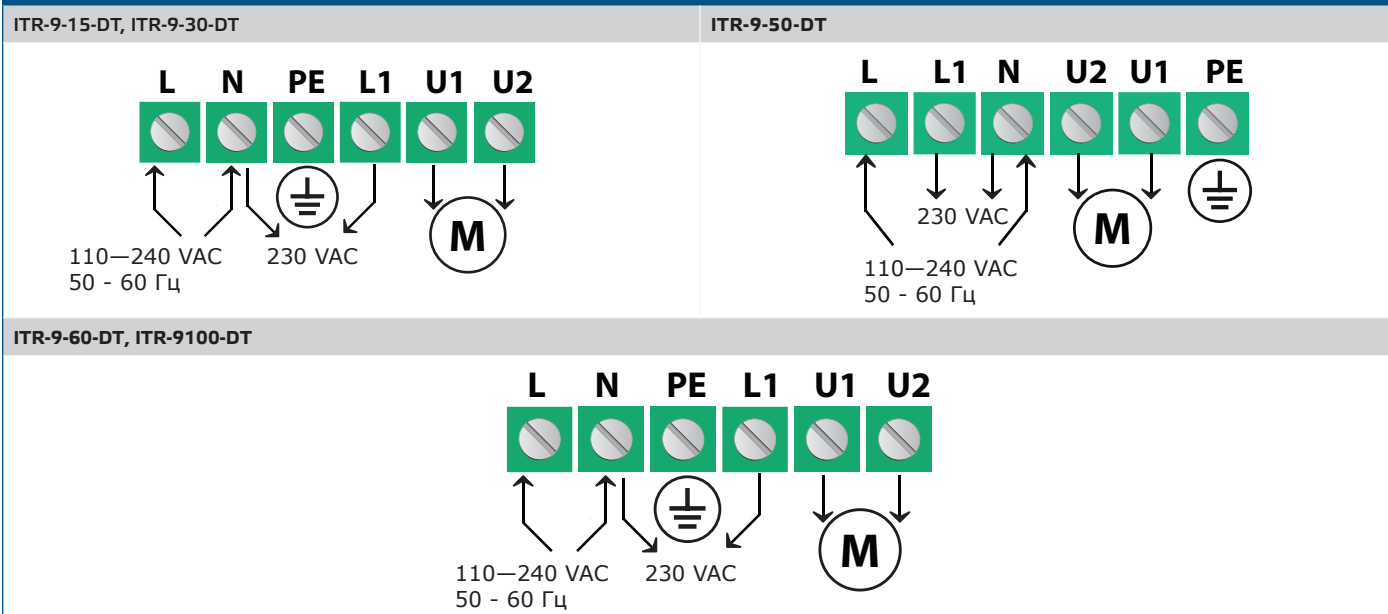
ITR-9-15-DT, ITR-9-30-DT

L N PE L1 U1 U2

110—240 VAC
50 - 60 Гц

230 VAC

M

ITR-9-50-DT

L L1 N U2 U1 PE

230 VAC

M

110—240 VAC
50 - 60 Гц

ITR-9-60-DT, ITR-9100-DT

L N PE L1 U1 U2

110—240 VAC
50 - 60 Гц

230 VAC

M